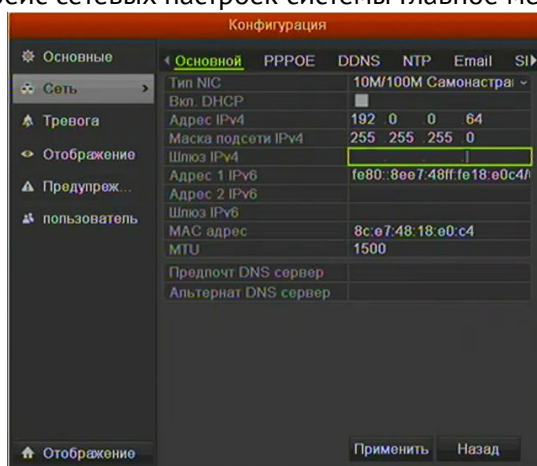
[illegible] сетевых настроек системы главное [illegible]

Конфигурация

Основные
Сеть
Тревога
Отображение
Предупреж...
пользователь

Основной PPPOE DDNS NTP Email SI

| | |
|---|---|
| Тип NIC | 10M/100M Самонастра |
| Вкл. DHCP | |
| Адрес IPv4 | 192 0 0 64 |
| Маска подсети IPv4 | 255 255 255 0 |
| Шлюз IPv4 | |
| Адрес 1 IPv6 | fe80::8ee7:48ff:fe18:e0c4/ |
| Адрес 2 IPv6 | |
| Шлюз IPv6 | |
| MAC адрес | 8c:e7:48:18:e0:c4 |
| MTU | 1500 |
| Предпочт DNS сервер | |
| Альтернат DNS сервер | |

Отображение

Применить Назад